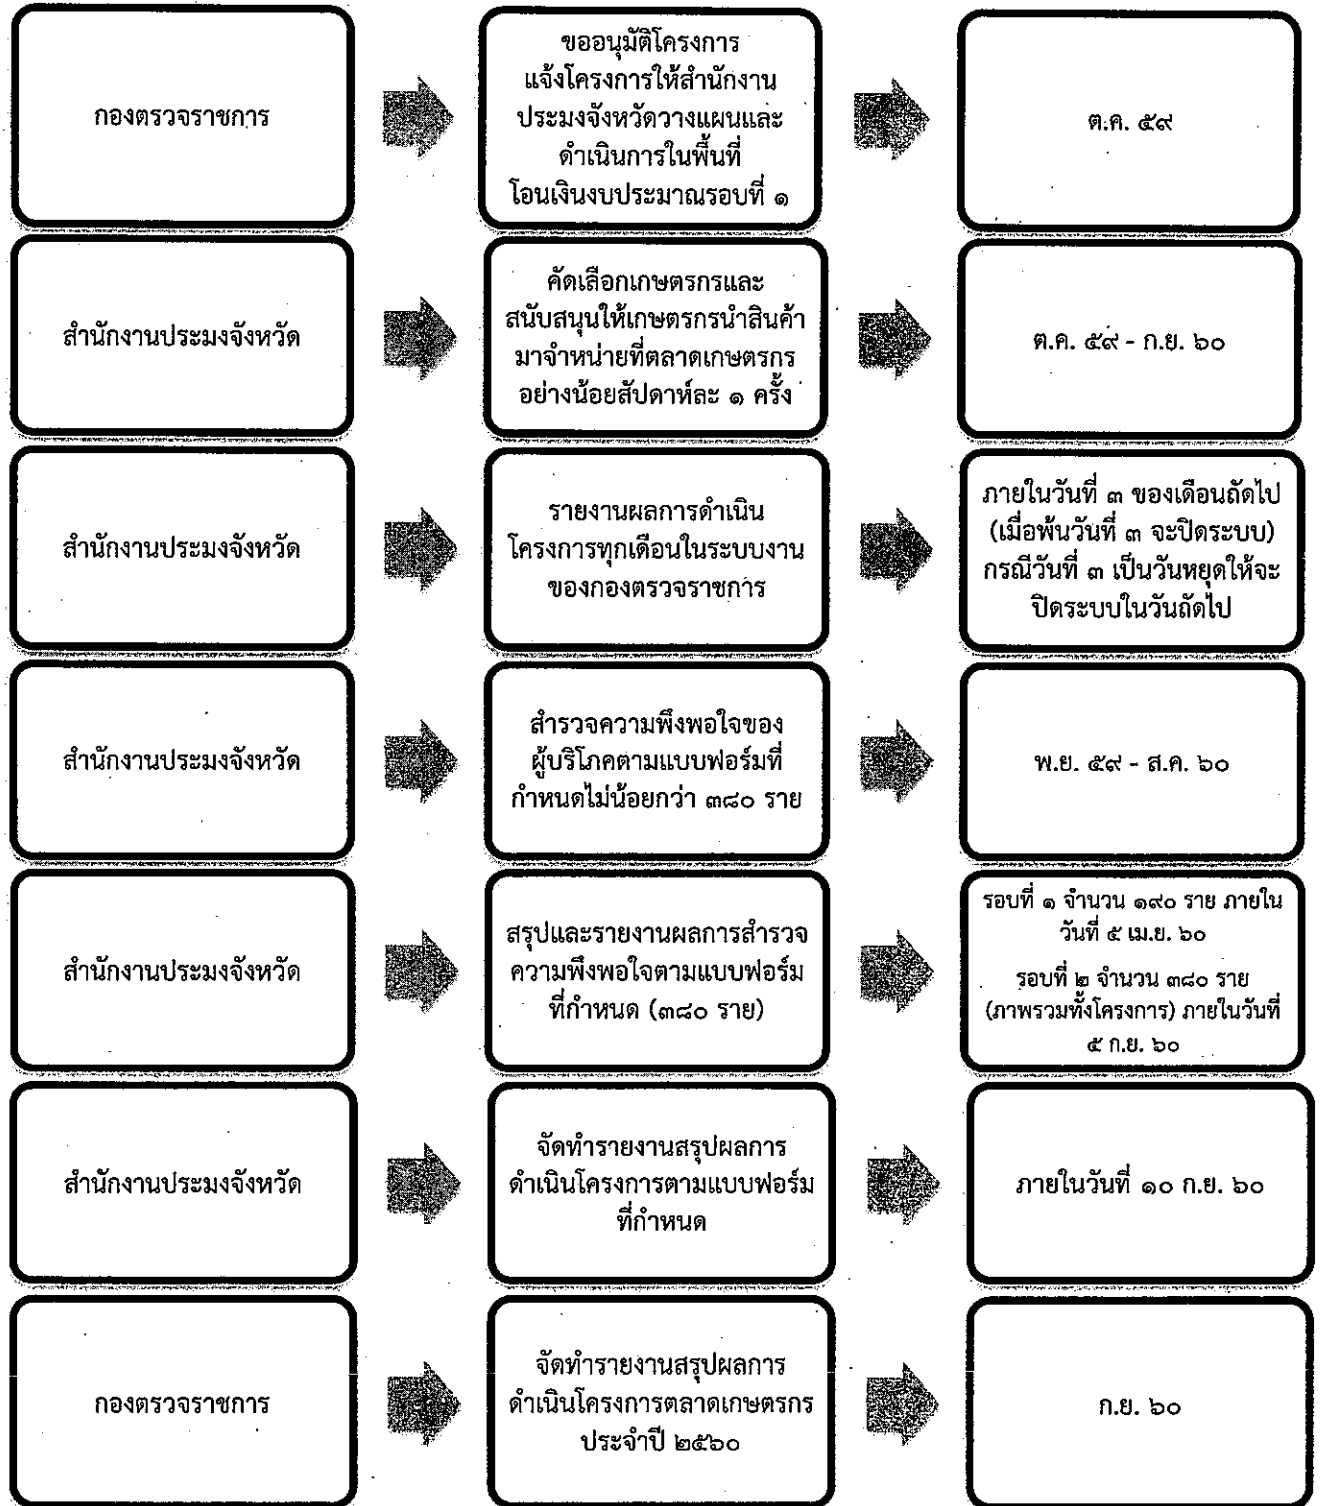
กองตรวจราชการ

ขออนุมัติโครงการ แจ้งโครงการให้สำนักงานประมงจังหวัดวางแผนและดำเนินการในพื้นที่ โอนเงินงบประมาณรอบที่ ๑

ต.ค. ๕๙

สำนักงานประมงจังหวัด

คัดเลือกเกษตรกรและสนับสนุนให้เกษตรกรนำสินค้ามาจำหน่ายที่ตลาดเกษตรกร อย่างน้อยสัปดาห์ละ ๑ ครั้ง

ต.ค. ๕๙ - ก.ย. ๖๐

สำนักงานประมงจังหวัด

รายงานผลการดำเนินโครงการทุกเดือนในระบบงานของกองตรวจราชการ

ภายในวันที่ ๓ ของเดือนถัดไป (เมื่อพ้นวันที่ ๓ จะปิดระบบ) กรณีวันที่ ๓ เป็นวันหยุดให้จะปิดระบบในวันถัดไป

สำนักงานประมงจังหวัด

สำรวจความพึงพอใจของผู้บริโภคตามแบบฟอร์มที่กำหนดไม่น้อยกว่า ๓๘๐ ราย

พ.ย. ๕๙ - ส.ค. ๖๐

สำนักงานประมงจังหวัด

สรุปและรายงานผลการสำรวจความพึงพอใจตามแบบฟอร์มที่กำหนด (๓๘๐ ราย)

รอบที่ ๑ จำนวน ๑๙๐ ราย ภายในวันที่ ๕ เม.ย. ๖๐

รอบที่ ๒ จำนวน ๓๘๐ ราย (ภาพรวมทั้งโครงการ) ภายในวันที่ ๕ ก.ย. ๖๐

สำนักงานประมงจังหวัด

จัดทำรายงานสรุปผลการดำเนินโครงการตามแบบฟอร์มที่กำหนด

ภายในวันที่ ๑๐ ก.ย. ๖๐

กองตรวจราชการ

จัดทำรายงานสรุปผลการดำเนินโครงการตลาดเกษตรกรประจำปี ๒๕๖๐

ก.ย. ๖๐